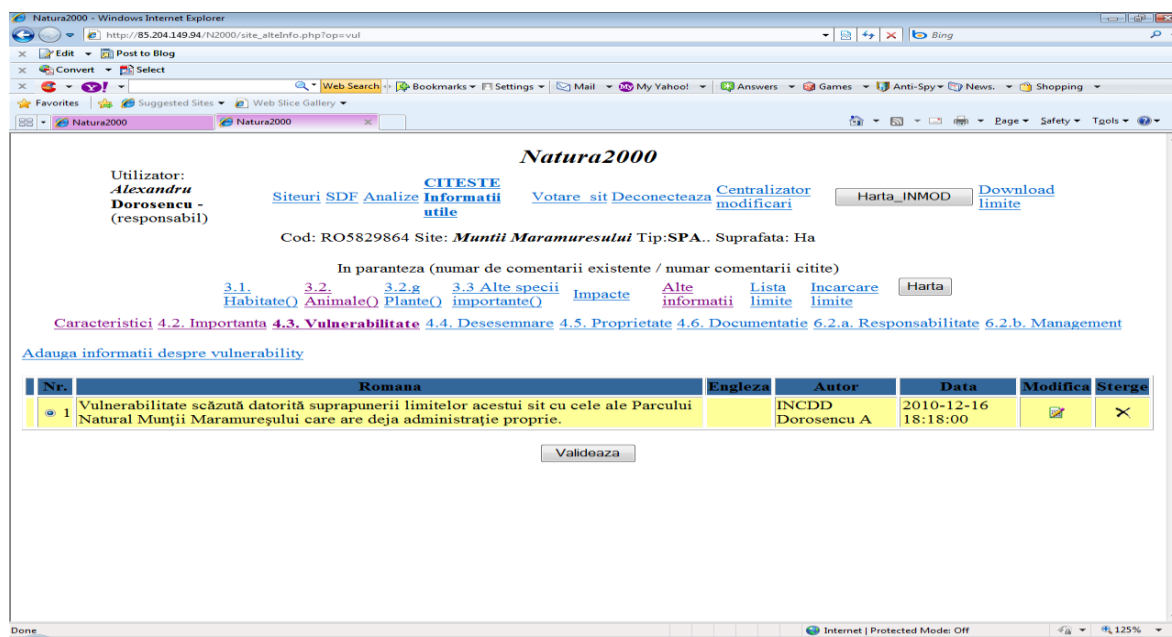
Natura2000 - Windows Internet Explorer

http://85.204.149.94/N2000/site_alteInfo.php?op=vul

Bing

Edit Post to Blog

Convert Select

Web Search Bookmarks Settings Mail My Yahoo! Answers Games Anti-Spy News. Shopping

Favorites Suggested Sites Web Slice Gallery

Natura2000 Natura2000

Page Safety Tools

Natura2000

Utilizator: *Alexandru* **Dorosencu** - (responsabil)

Siteuri SDF Analize **CITESTE Informatii utile** Votare sit Deconecteaza Centralizator modificari Harta_INMOD Download limite

Cod: RO5829864 Site: ***Muntii Maramuresului*** Tip:**SPA**.. Suprafata: Ha

In paranteza (numar de comentarii existente / numar comentarii citite)

3.1. Habitate() 3.2. Animale() 3.2.g Plante() 3.3 Alte specii importante() Impacte Alte informatii Lista limite Incarcare limite Harta

Caracteristici 4.2. Importanta **4.3. Vulnerabilitate** 4.4. Desesemnare 4.5. Proprietate 4.6. Documentatie 6.2.a. Responsabilitate 6.2.b. Management

Adauga informatii despre vulnerability

| Nr. | Romana | Engleza | Autor | Data | Modifica | Sterge |
|---|---|---|---|---|---|---|
| 1 | Vulnerabilitate scăzută datorită suprapunerii limitelor acestui sit cu cele ale Parcului Natural Munţii Maramureşului care are deja administraţie proprie. | | INCDD Dorosencu A | 2010-12-16 18:18:00 | | |

Validează

Done Internet | Protected Mode: Off 125%